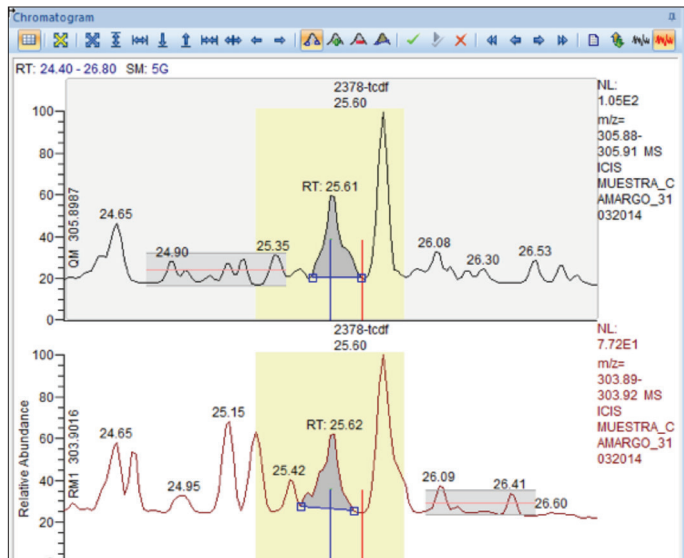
Chromatogram

RT: 24.40 - 26.80 SM: 5G

2378-tcdf
25.60

NL:
1.05E2
m/z=
305.88-
305.91 MS
ICIS
MUESTRA_C
AMARGO_31
032014

100
80
60
40
20
0

QM 305.8987

24.65
24.90
25.35
RT: 25.61
26.08
26.30
26.53

2378-tcdf
25.60

NL:
7.72E1
m/z=
303.89-
303.92 MS
ICIS
MUESTRA_C
AMARGO_31
032014

100
80
60
40
20

Relative Abundance

RM1 303.9016

24.65
25.15
24.95
RT: 25.62
25.42
26.09
26.41
26.60